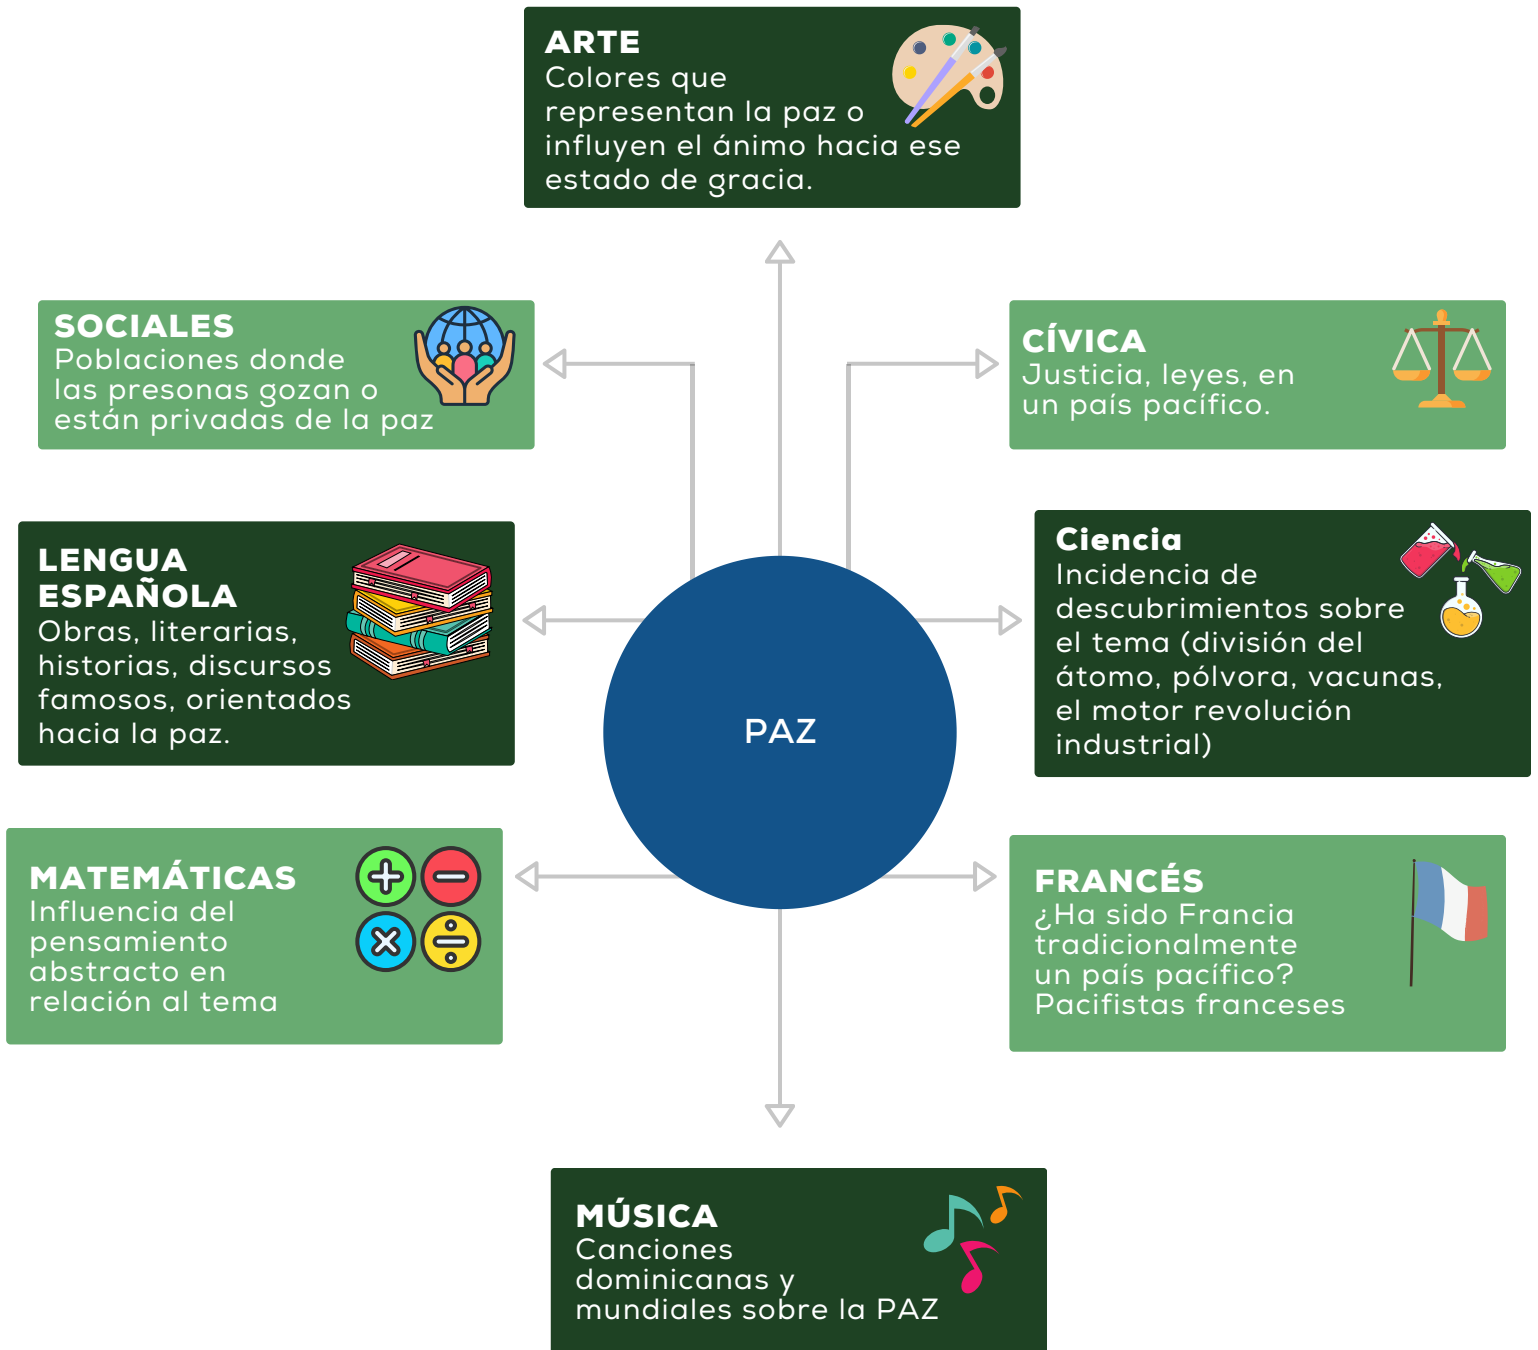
ARTE
Colores que representan la paz o influyen el ánimo hacia ese estado de gracia.

SOCIALES
Poblaciones donde las presonas gozan o están privadas de la paz

CÍVICA
Justicia, leyes, en un país pacífico.

LENGUA ESPAÑOLA
Obras, literarias, historias, discursos famosos, orientados hacia la paz.

PAZ

Ciencia
Incidencia de descubrimientos sobre el tema (división del átomo, pólvora, vacunas, el motor revolución industrial)

MATEMÁTICAS
Influencia del pensamiento abstracto en relación al tema

FRANCÉS
¿Ha sido Francia tradicionalmente un país pacífico? Pacifistas franceses

MÚSICA
Canciones dominicanas y mundiales sobre la PAZ